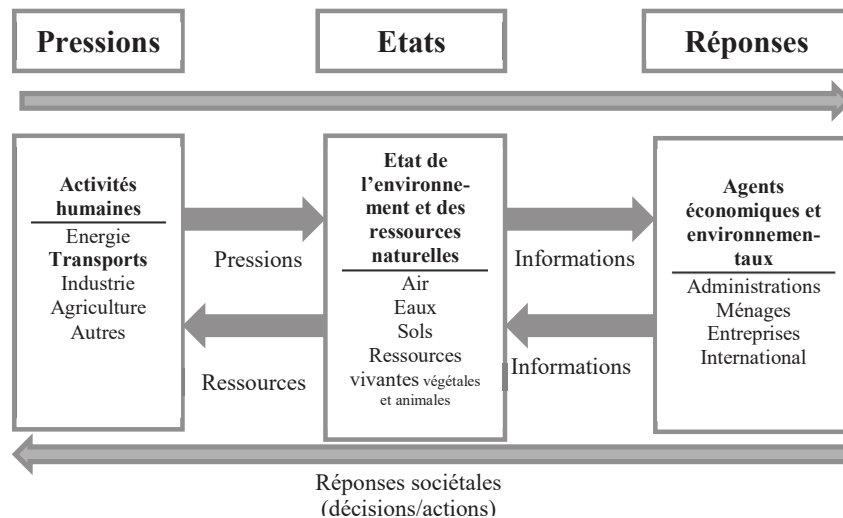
Pressions

Etats

Réponses

Activités humaines

Energie
Transports
Industrie
Agriculture
Autres

Pressions

Ressources

Etat de l'environnement et des ressources naturelles

Air
Eaux
Sols
Ressources vivantes végétales et animales

Informations

Informations

Agents économiques et environnementaux

Administrations
Ménages
Entreprises
International

Réponses sociétales (décisions/actions)